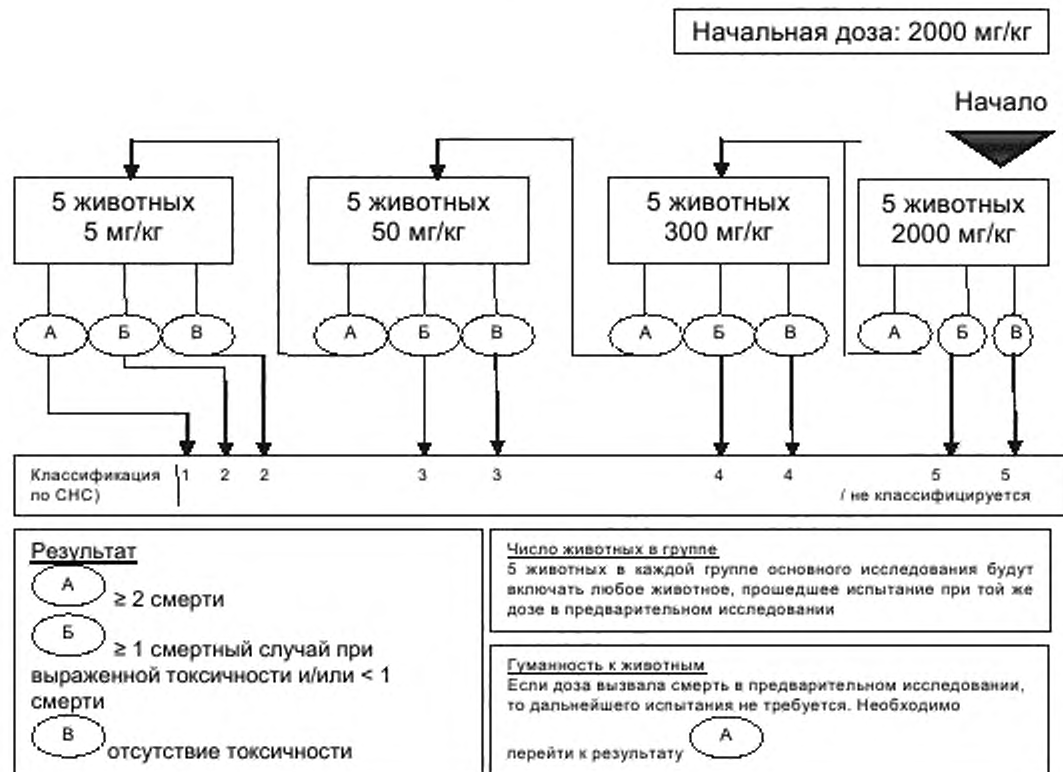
Начальная доза: 2000 мг/кг

Начало

5 животных
5 мг/кг

5 животных
50 мг/кг

5 животных
300 мг/кг

5 животных
2000 мг/кг

А Б В

А Б В

А Б В

А Б В

Классификация по СНС)

1 2 2

3 3

4 4

5 5
/ не классифицируется

Результат

А ≥ 2 смерти

Б ≥ 1 смертный случай при выраженной токсичности и/или < 1 смерти

В отсутствие токсичности

Число животных в группе
5 животных в каждой группе основного исследования будут включать любое животное, прошедшее испытание при той же дозе в предварительном исследовании

Гуманность к животным
Если доза вызвала смерть в предварительном исследовании, то дальнейшего испытания не требуется. Необходимо перейти к результату А